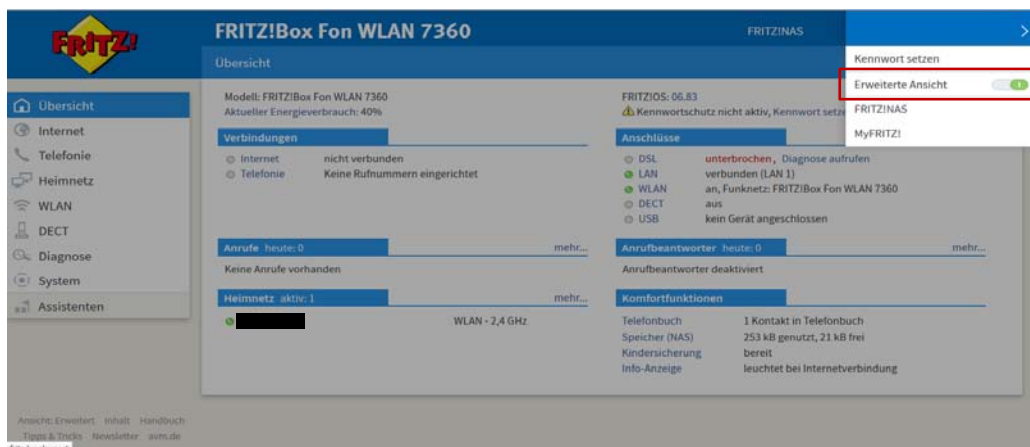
FRITZ!

FRITZ!Box Fon WLAN 7360

FRITZ!NAS

Übersicht

Kennwort setzen
Erweiterte Ansicht
FRITZ!NAS
MyFRITZ!

Übersicht
Internet
Telefonie
Heimnetz
WLAN
DECT
Diagnose
System
Assistenten

Modell: FRITZ!Box Fon WLAN 7360
Aktueller Energieverbrauch: 40%

FRITZ!OS: 06.83
Kennwortschutz nicht aktiv, Kennwort setze

Verbindungen

| | |
|---|---|
| Internet | nicht verbunden |
| Telefonie | Keine Rufnummern eingerichtet |

Anschlüsse

| | |
|---|---|
| DSL | unterbrochen, Diagnose aufrufen |
| LAN | verbunden (LAN 1) |
| WLAN | an, Funknetz: FRITZ!Box Fon WLAN 7360 |
| DECT | aus |
| USB | kein Gerät angeschlossen |

Anrufe heute: 0 mehr...
Keine Anrufe vorhanden

Anrufbeantworter heute: 0 mehr...
Anrufbeantworter deaktiviert

Heimnetz aktiv: 1 mehr...
WLAN - 2,4 GHz

Komfortfunktionen

| | |
|---|---|
| Telefonbuch | 1 Kontakt in Telefonbuch |
| Speicher (NAS) | 253 kB genutzt, 21 kB frei |
| Kindersicherung | bereit |
| Info-Anzeige | leuchtet bei Internetverbindung |

Ansicht: Erweitert Inhalt Handbuch
Tipps & Tricks Newsletter avm.de